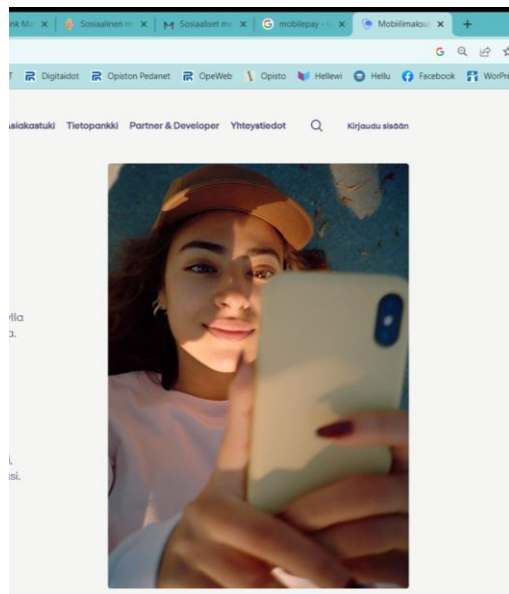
nk Ma ×
Sosiaalinen m ×
Sosiaaliset m ×
mobilepay - ×
Mobiilimaksu ×
+

Digitaidot
Opiston Pedanet
OpeWeb
Opisto
Hellewi
Hellu
Facebook
WorPre

asiakastuki
Tietopankki
Partner & Developer
Yhteystiedot
Kirjaudu sisään

ylla
a.

i,
isi.